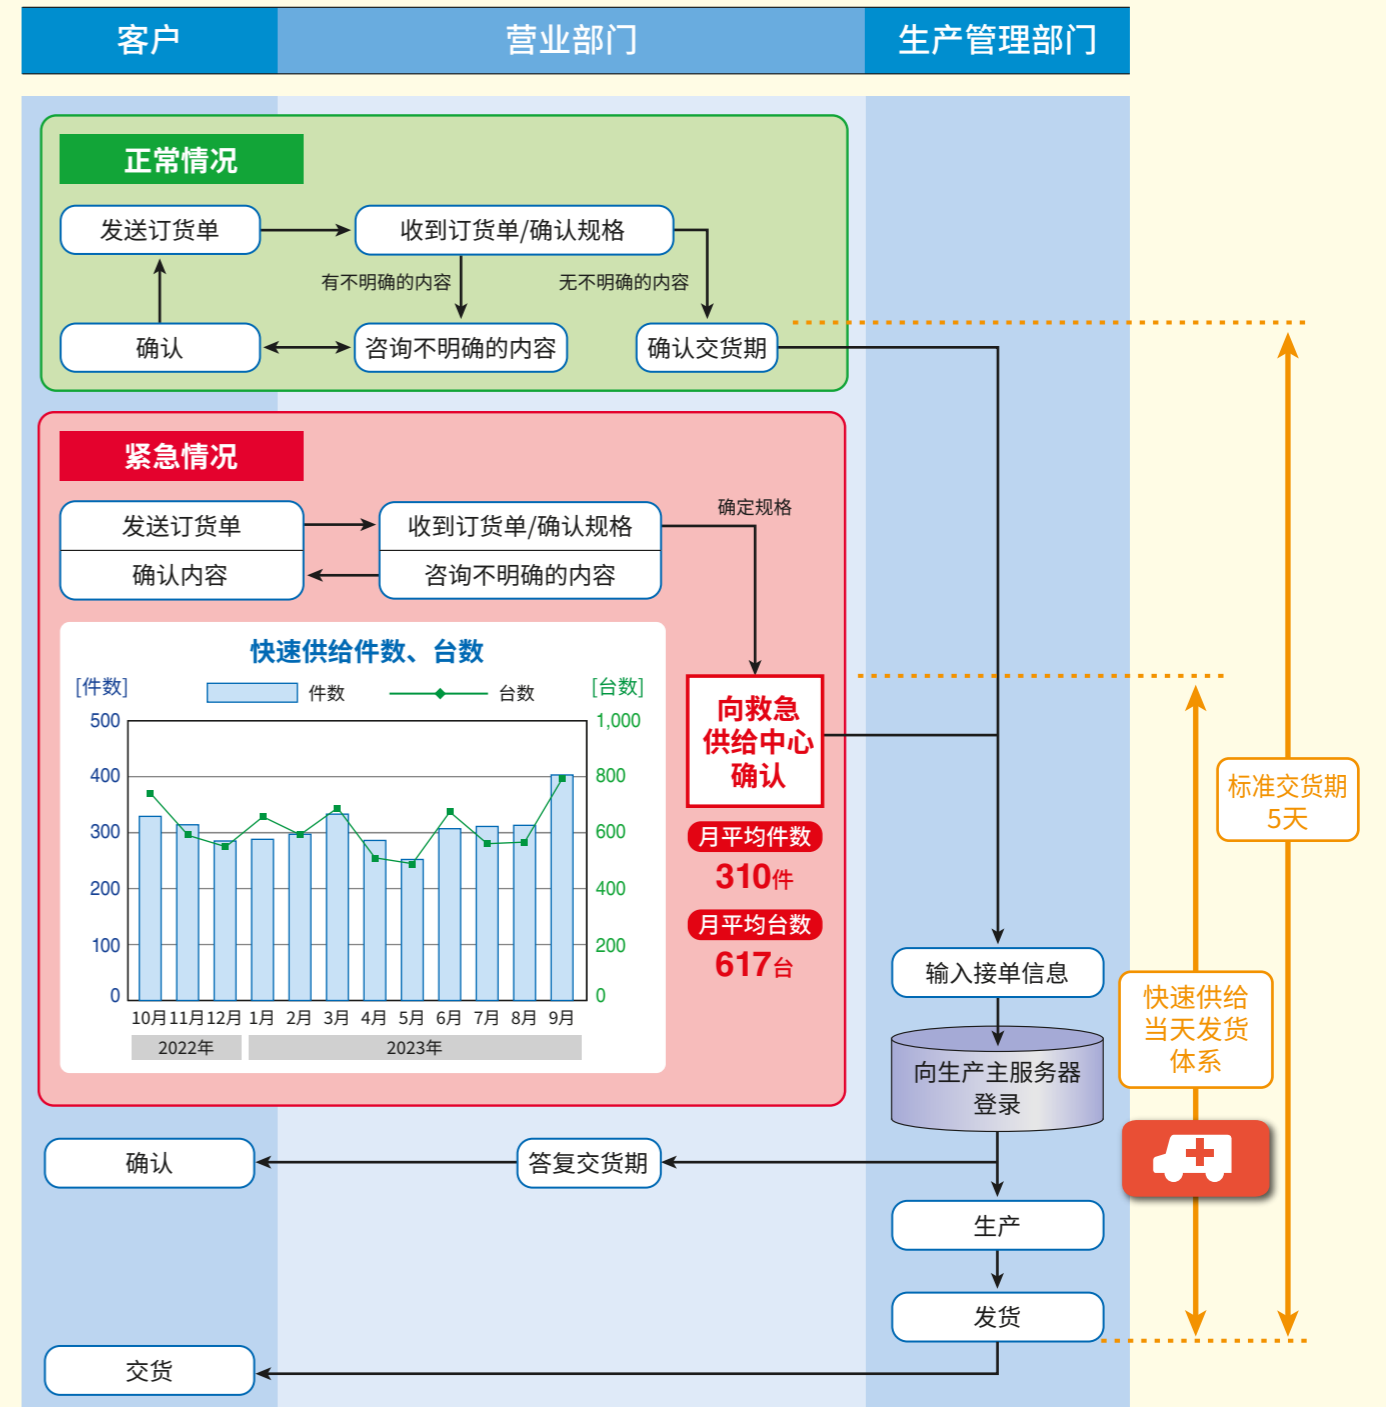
客户
营业部门
生产管理部门

正常情况

发送订货单
收到订货单/确认规格
有不明确的内容
无不明确的内容
确认
咨询不明确的内容
确认交货期

紧急情况

发送订货单
确认内容
收到订货单/确认规格
咨询不明确的内容
确定规格

快速供给件数、台数
[件数]
件数
台数
[台数]
500
400
300
200
100
0
1,000
800
600
400
200
0
10月 11月 12月 1月 2月 3月 4月 5月 6月 7月 8月 9月
2022年
2023年

向救急供给中心确认
月平均件数
310件
月平均台数
617台

输入接单信息
向生产主服务器登录
确认
答复交货期
生产
发货
交货

标准交货期 5天
快速供给 当天发货 体系